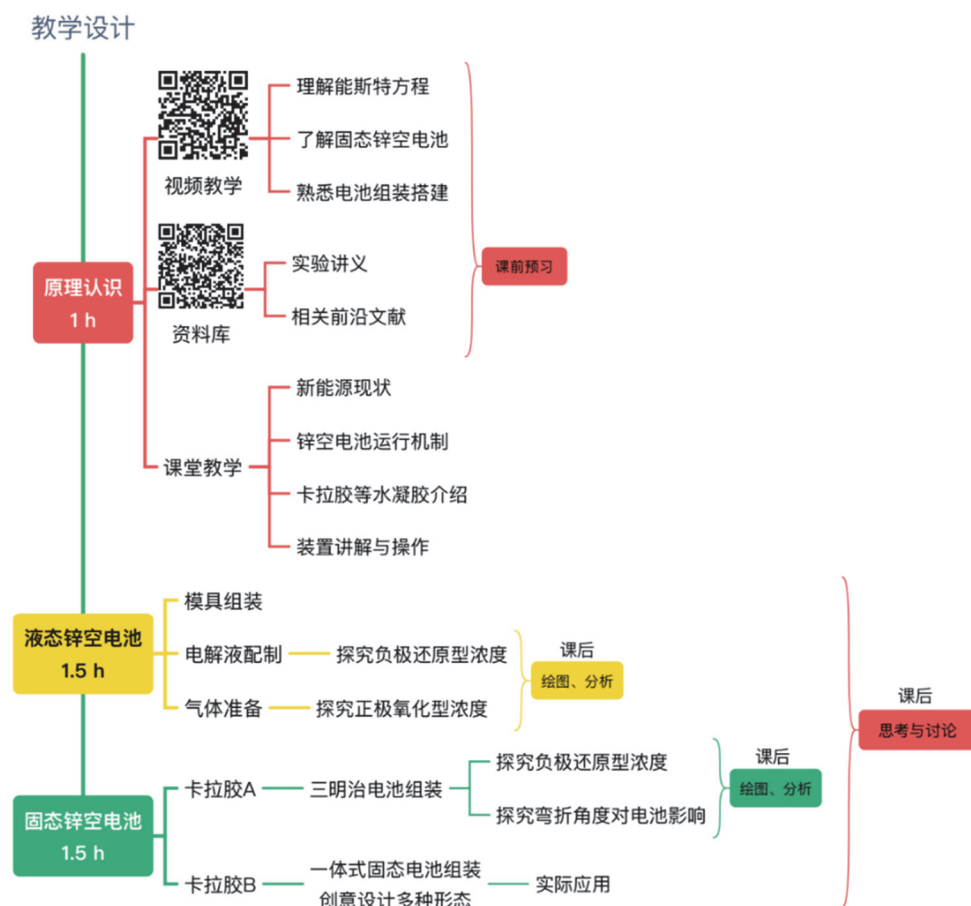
教学设计

原理认识
1 h

视频教学
理解能斯特方程
了解固态锌空电池
熟悉电池组装搭建

资料库
实验讲义
相关前沿文献

课前预习

课堂教学
新能源现状
锌空电池运行机制
卡拉胶等水凝胶介绍
装置讲解与操作

液态锌空电池
1.5 h

模具组装
电解液配制 — 探究负极还原型浓度
气体准备 — 探究正极氧化型浓度

课后
绘图、分析

课后
思考与讨论

固态锌空电池
1.5 h

卡拉胶A — 三明治电池组装
探究负极还原型浓度
探究弯折角度对电池影响

课后
绘图、分析

卡拉胶B — 一体式固态电池组装
创意设计多种形态 — 实际应用